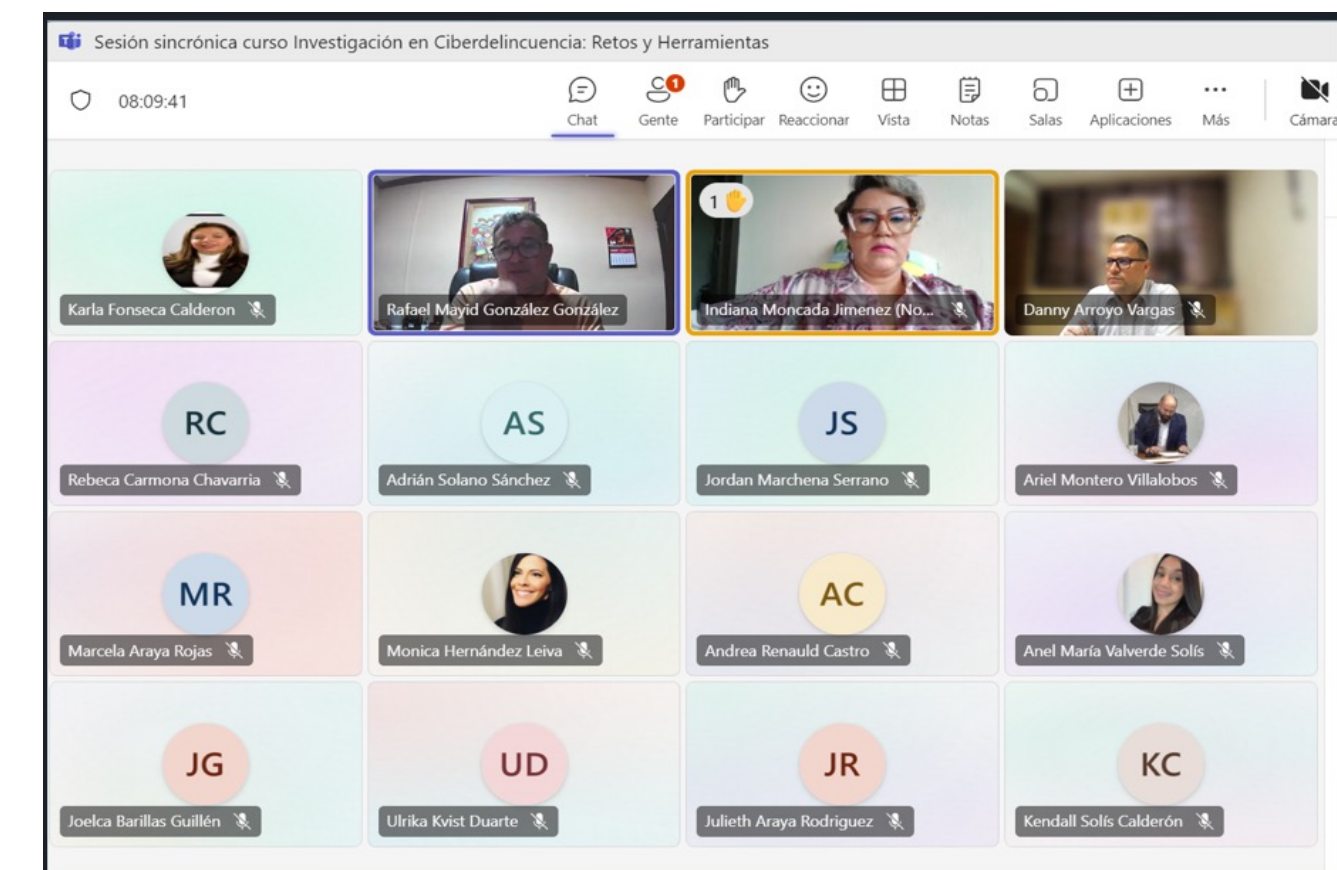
Sesión sincrónica curso Investigación en Ciberdelincuencia: Retos y Herramientas

08:09:41

Chat
1
Gente
Participar
Reaccionar
Vista
Notas
Salas
Aplicaciones
Más
Cámara

Karla Fonseca Calderon

Rafael Mayid González González

1

Indiana Moncada Jimenez (No...

Danny Arroyo Vargas

RC
Rebeca Carmona Chavarria

AS
Adrián Solano Sánchez

JS
Jordan Marchena Serrano

Ariel Montero Villalobos

MR
Marcela Araya Rojas

Monica Hernández Leiva

AC
Andrea Renauld Castro

Anel María Valverde Solís

JG
Joelca Barillas Guillén

UD
Ulrika Kvist Duarte

JR
Julieth Araya Rodriguez

KC
Kendall Solís Calderón